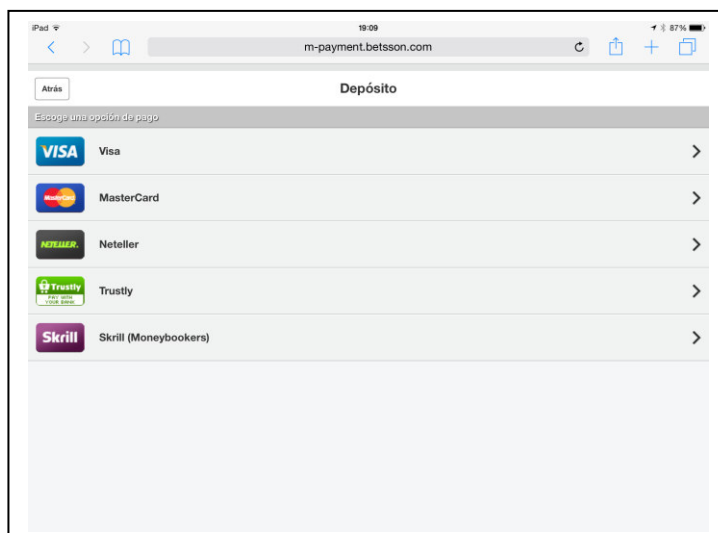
iPad

19:09

87%

m-payment.betsson.com

Atrás

Depósito

Escoge una opción de pago

VISA Visa

MasterCard MasterCard

NETELLER Neteller

Trustly PAY WITH YOUR BANK Trustly

Skrill Skrill (Moneybookers)